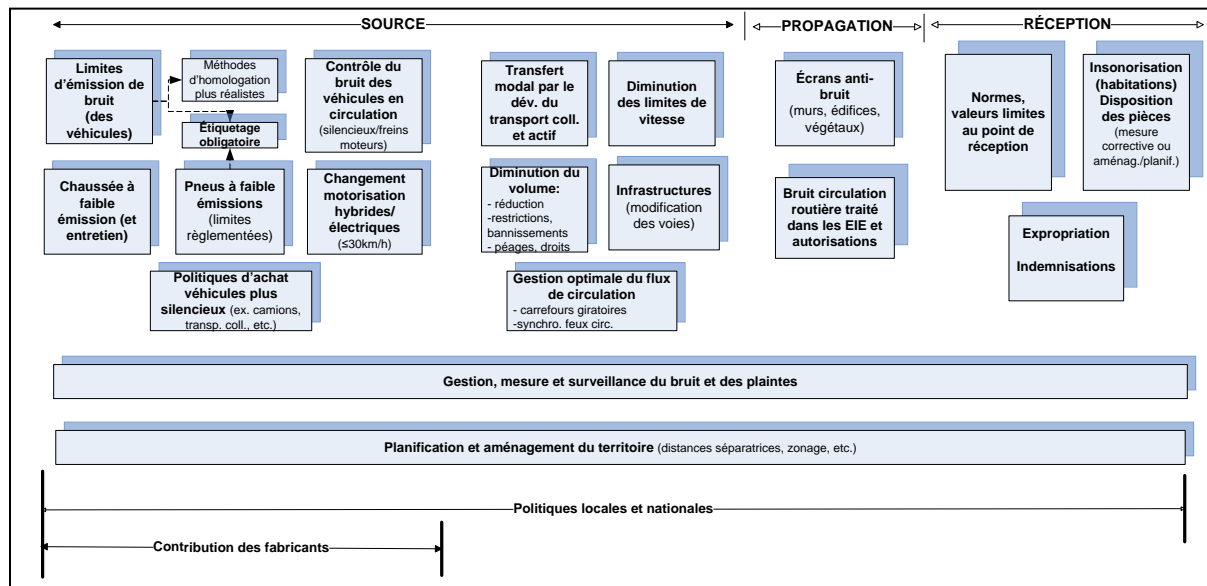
SOURCE

PROPAGATION

RÉCEPTION

Limites d'émission de bruit (des véhicules)

Méthodes d'homologation plus réalistes

Étiquetage obligatoire

Contrôle du bruit des véhicules en circulation (silencieux/freins moteurs)

Chaussée à faible émission (et entretien)

Pneus à faible émissions (limites règlementées)

Changement motorisation hybrides/ électriques (≤30km/h)

Politiques d'achat véhicules plus silencieux (ex. camions, transp. coll., etc.)

Transfert modal par le dév. du transport coll. et actif

Diminution des limites de vitesse

Diminution du volume:
- réduction
-restrictions, bannissements
- péages, droits

Infrastructures (modification des voies)

Gestion optimale du flux de circulation
- carrefours giratoires
-synchro. feux circ.

Écrans anti-bruit (murs, édifices, végétaux)

Bruit circulation routière traité dans les EIE et autorisations

Normes, valeurs limites au point de réception

Insonorisation (habitations) Disposition des pièces (mesure corrective ou aménag./planif.)

Expropriation

Indemnisations

Gestion, mesure et surveillance du bruit et des plaintes

Planification et aménagement du territoire (distances séparatrices, zonage, etc.)

Politiques locales et nationales

Contribution des fabricants